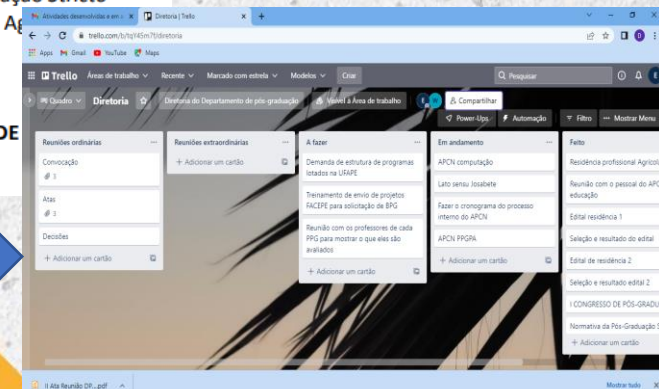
Atividades desenvolvidas e em ×
Diretoria | Trello ×
trello.com/b/tqY45m7f/diretoria
Apps Gmail YouTube Maps
Trello Áreas de trabalho Recente Marcado com estrela Modelos Criar
Pesquisar
Quadro Diretoria Diretoria do Departamento de pós-graduação Visível à Área de trabalho Compartilhar
Power-Ups Automação Filtro Mostrar Menu

Reuniões ordinárias
Convocação
3
Atas
3
Decisões
+ Adicionar um cartão

Reuniões extraordinárias
+ Adicionar um cartão

A fazer
Demanda de estrutura de programas lotados na UFAPE
Treinamento de envio de projetos FACEPE para solicitação de BPG
Reunião com os professores de cada PPG para mostrar o que eles são avaliados
+ Adicionar um cartão

Em andamento
APCN computação
Lato sensu Josabete
Fazer o cronograma do processo interno do APCN
APCN PPGPA
+ Adicionar um cartão

Feito
Residência profissional Agrícol
Reunião com o pessoal do APC educação
Edital residência 1
Seleção e resultado do edital
Edital de residência 2
Seleção e resultado edital 2
I CONGRESSO DE PÓS-GRADU
Normativa da Pós-Graduação
+ Adicionar um cartão

II Ata Reunião DP....pdf
Mostrar tudo